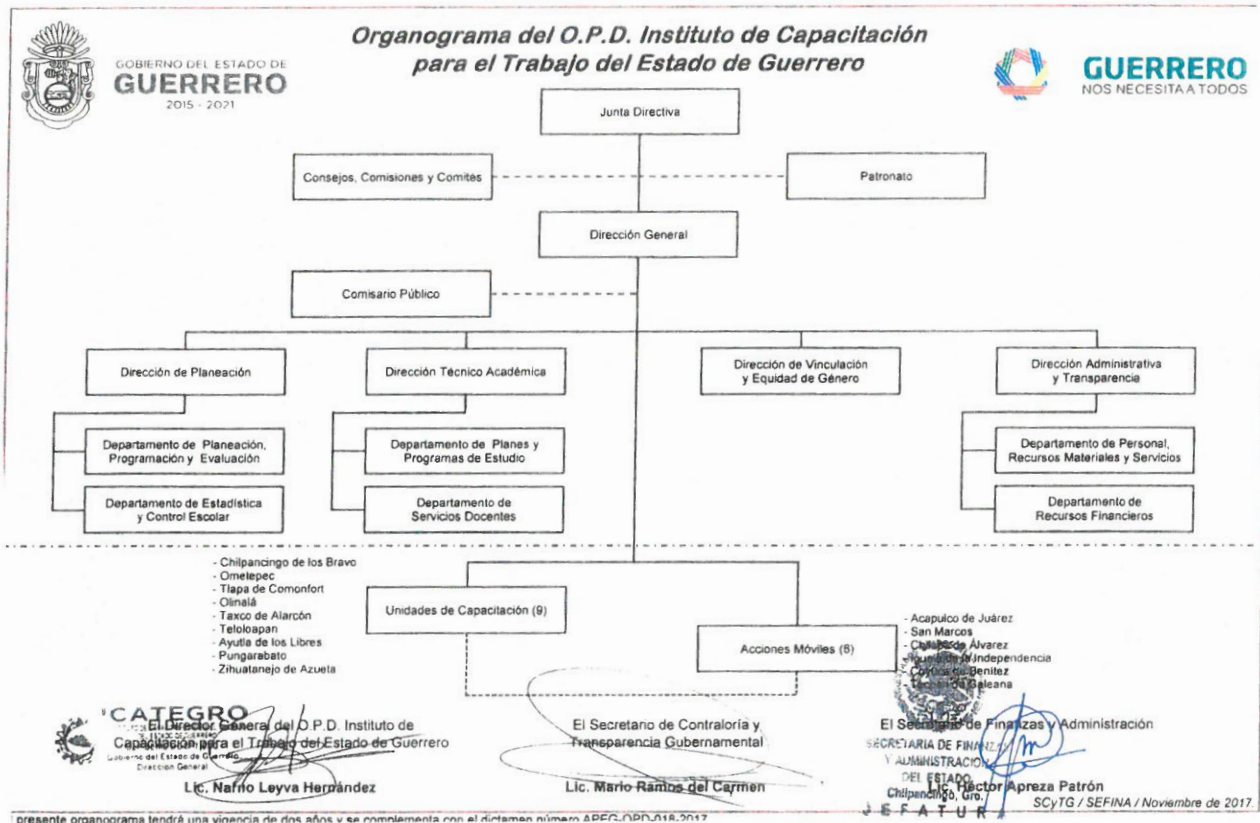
GOBIERNO DEL ESTADO DE
GUERRERO
2015 - 2021

Organograma del O.P.D. Instituto de Capacitación para el Trabajo del Estado de Guerrero

GUERRERO
NOS NECESITA A TODOS

Junta Directiva

Consejos, Comisiones y Comités

Patronato

Dirección General

Comisario Público

Dirección de Planeación

Dirección Técnico Académica

Dirección de Vinculación y Equidad de Género

Dirección Administrativa y Transparencia

Departamento de Planeación, Programación y Evaluación

Departamento de Estadística y Control Escolar

Departamento de Planes y Programas de Estudio

Departamento de Servicios Docentes

Departamento de Personal, Recursos Materiales y Servicios

Departamento de Recursos Financieros

- Chilpancingo de los Bravo
- Ometepec
- Tlapa de Comonfort
- Olinalá
- Taxco de Alarcón
- Teloloapan
- Ayutla de los Libres
- Pungarabato
- Zihuatanejo de Azueta

Unidades de Capacitación (9)

Acciones Móviles (6)

- Acapulco de Juárez
- San Marcos
- Chilapa de Álvarez
- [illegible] Independencia
- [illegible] Benitez
- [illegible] Galeana

CATEGRO

El Director General del O.P.D. Instituto de Capacitación para el Trabajo del Estado de Guerrero

Lic. Nario Leyva Hernández

El Secretario de Contraloría y Transparencia Gubernamental

Lic. Mario Ramos del Carmen

El Secretario de Finanzas y Administración

SECRETARIA DE FINANZAS Y ADMINISTRACION DEL ESTADO
Chilpancingo, Gro.
JEFATURA

Lic. Héctor Apreza Patrón

SCyTG / SEFINA / Noviembre de 2017

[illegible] presente organograma tendrá una vigencia de dos años y se complementa con el dictamen número APEG-OPD-018-2017.